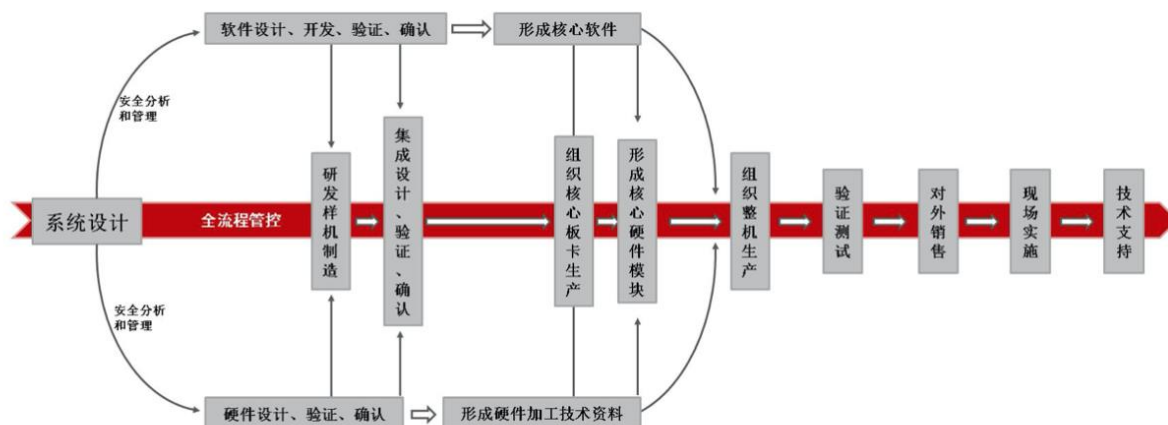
软件设计、开发、验证、确认

形成核心软件

安全分析和管理

系统设计

全流程管控

研发样机制造

集成设计、验证、确认

组织核心板卡生产

形成核心硬件模块

组织整机生产

验证测试

对外销售

现场实施

技术支持

安全分析和管理

硬件设计、验证、确认

形成硬件加工技术资料